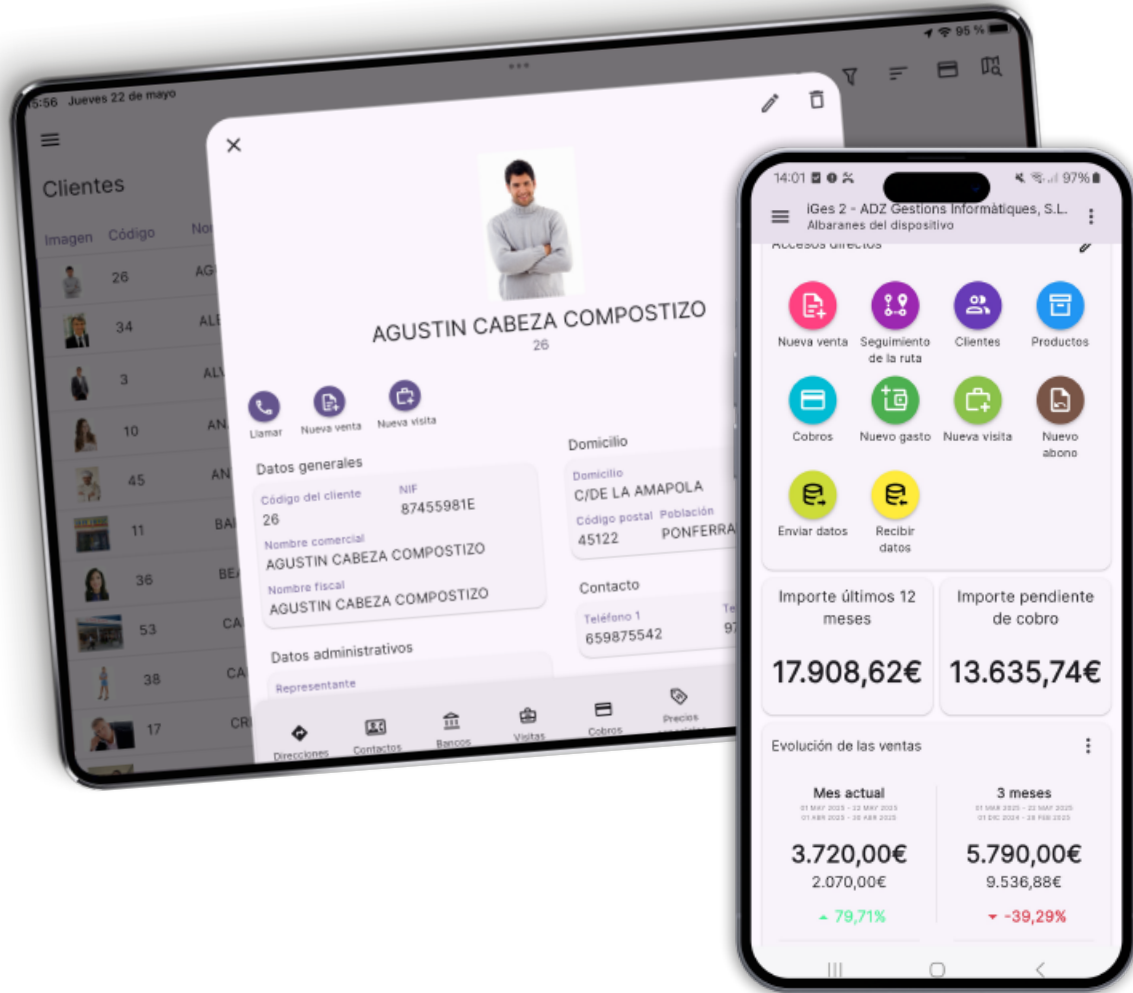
15:56 Jueves 22 de mayo

95 %

Clientes

| Imagen | Código | No |
|---|---|---|
| | 26 | AG |
| | 34 | AL |
| | 3 | AL |
| | 10 | AN |
| | 45 | AN |
| | 11 | BA |
| | 36 | BE |
| | 53 | CA |
| | 38 | CA |
| | 17 | CR |

AGUSTIN CABEZA COMPOSTIZO
26

Llamar
Nueva venta
Nueva visita

Datos generales
Código del cliente
26
NIF
87455981E
Nombre comercial
AGUSTIN CABEZA COMPOSTIZO
Nombre fiscal
AGUSTIN CABEZA COMPOSTIZO

Datos administrativos
Representante

Domicilio
Domicilio
C/DE LA AMAPOLA
Código postal
45122
Población
PONFERRA

Contacto
Teléfono 1
659875542
Te
97

Direcciones
Contactos
Bancos
Visitas
Cobros
Precios

14:01
97%

iGes 2 - ADZ Gestions Informàtiques, S.L.
Albaranes del dispositivo

Accesos directos

Nueva venta
Seguimiento de la ruta
Clientes
Productos
Cobros
Nuevo gasto
Nueva visita
Nuevo abono
Enviar datos
Recibir datos

Importe últimos 12 meses
17.908,62€

Importe pendiente de cobro
13.635,74€

Evolución de las ventas

Mes actual
01 MAY 2025 - 22 MAY 2025
01 ABR 2025 - 22 ABR 2025
3.720,00€
2.070,00€
▲ 79,71%

3 meses
01 MAR 2025 - 22 MAY 2025
01 DIC 2024 - 28 FEB 2025
5.790,00€
9.536,88€
▼ -39,29%